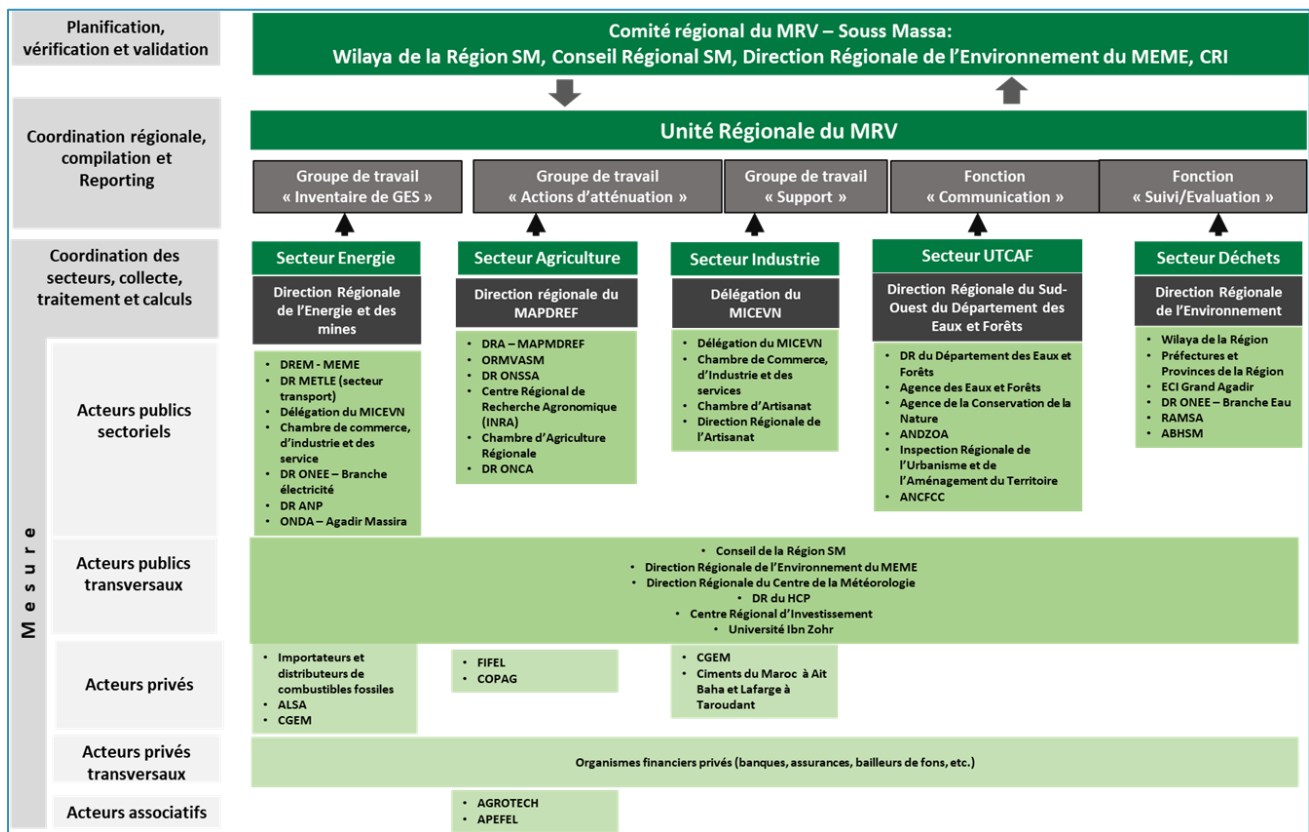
Planification, vérification et validation

Comité régional du MRV – Souss Massa:
Wilaya de la Région SM, Conseil Régional SM, Direction Régionale de l'Environnement du MEME, CRI

Coordination régionale, compilation et Reporting

Unité Régionale du MRV

Groupe de travail « Inventaire de GES »

Groupe de travail « Actions d'atténuation »

Groupe de travail « Support »

Fonction « Communication »

Fonction « Suivi/Evaluation »

Coordination des secteurs, collecte, traitement et calculs

Secteur Energie

Direction Régionale de l'Energie et des mines

Secteur Agriculture

Direction régionale du MAPDREF

Secteur Industrie

Délégation du MICEVN

Secteur UTCAF

Direction Régionale du Sud-Ouest du Département des Eaux et Forêts

Secteur Déchets

Direction Régionale de l'Environnement

Mesure

Acteurs publics sectoriels

• DREM - MEME
• DR METLE (secteur transport)
• Délégation du MICEVN
• Chambre de commerce, d'industrie et des service
• DR ONEE – Branche électricité
• DR ANP
• ONDA – Agadir Massira

• DRA – MAPMDREF
• ORMVASM
• DR ONSSA
• Centre Régional de Recherche Agronomique (INRA)
• Chambre d'Agriculture Régionale
• DR ONCA

• Délégation du MICEVN
• Chambre de Commerce, d'Industrie et des services
• Chambre d'Artisanat
• Direction Régionale de l'Artisanat

• DR du Département des Eaux et Forêts
• Agence des Eaux et Forêts
• Agence de la Conservation de la Nature
• ANDZOA
• Inspection Régionale de l'Urbanisme et de l'Aménagement du Territoire
• ANCFCC

• Wilaya de la Région
• Préfectures et Provinces de la Région
• ECI Grand Agadir
• DR ONEE – Branche Eau
• RAMSA
• ABHSM

Acteurs publics transversaux

• Conseil de la Région SM
• Direction Régionale de l'Environnement du MEME
• Direction Régionale du Centre de la Météorologie
• DR du HCP
• Centre Régional d'Investissement
• Université Ibn Zohr

Acteurs privés

• Importateurs et distributeurs de combustibles fossiles
• ALSA
• CGEM

• FIFEL
• COPAG

• CGEM
• Ciments du Maroc à Ait Baha et Lafarge à Taroudant

Acteurs privés transversaux

Organismes financiers privés (banques, assurances, bailleurs de fons, etc.)

Acteurs associatifs

• AGROTECH
• APEFEL